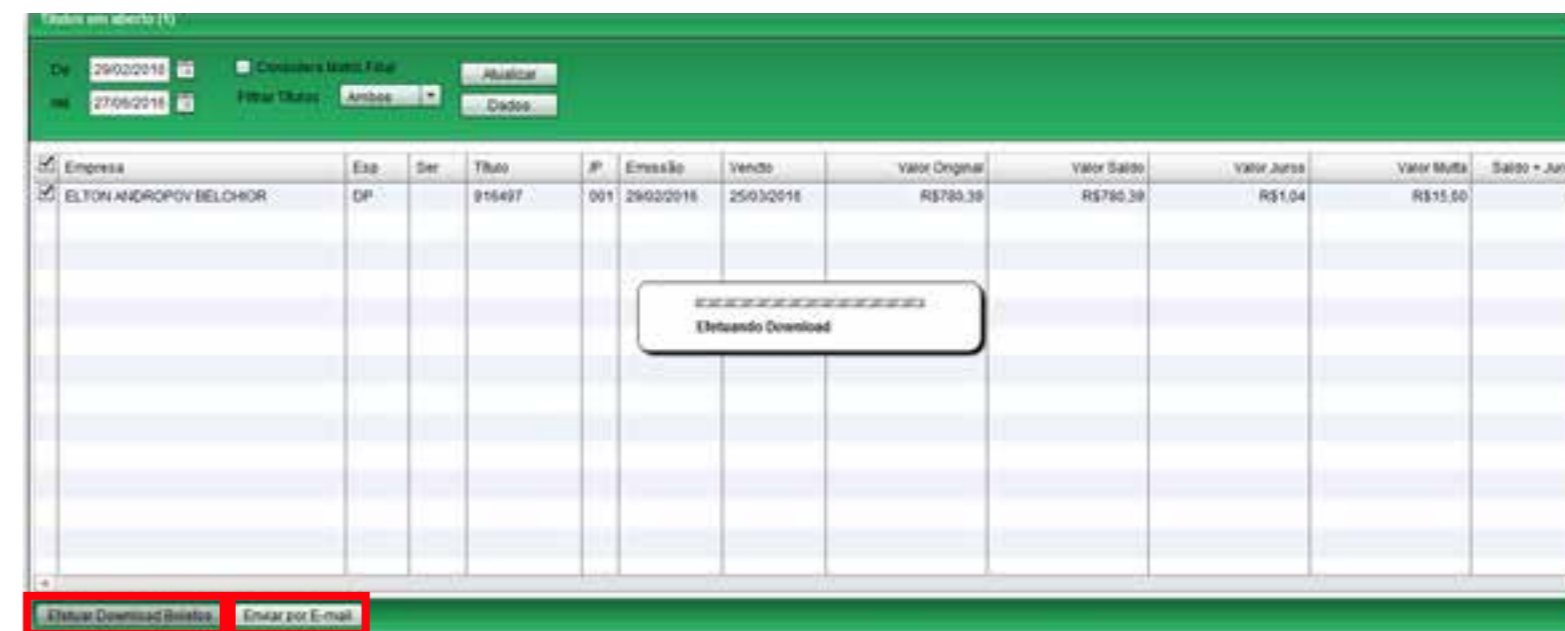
Títulos em aberto (1)

De 29/02/2016
até 27/05/2016

Considera Matriz Filial
Filtrar Títulos Ambos

Atualizar
Dados

| | Empresa | Esp | Ser | Título | P | Emissão | Vencto | Valor Original | Valor Saldo | Valor Juros | Valor Multa | Saldo + Jur |
|---|---|---|---|---|---|---|---|---|---|---|---|---|
| ☑ | ELTON ANDROPOV BELCHIOR | DP | | 916497 | 001 | 29/02/2016 | 25/03/2016 | R$780,39 | R$780,39 | R$1,04 | R$15,60 | |

Efetuando Download

Efetuar Download Boletos
Enviar por E-mail